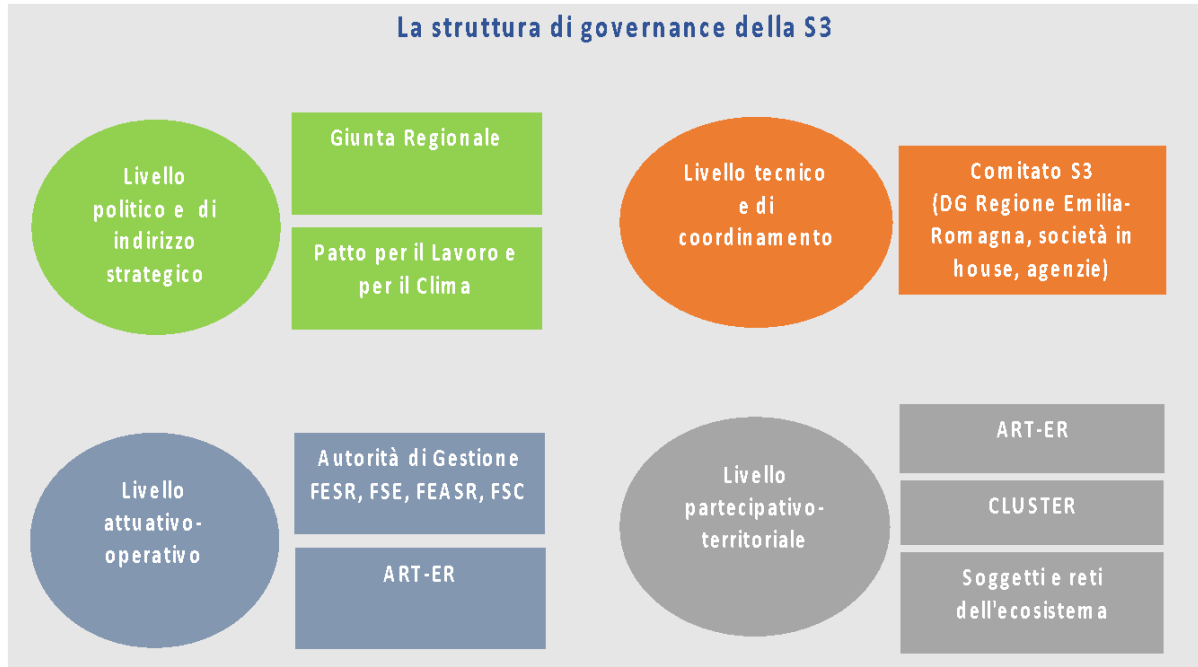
La struttura di governance della S3

Livello politico e di indirizzo strategico

Giunta Regionale

Patto per il Lavoro e per il Clima

Livello tecnico e di coordinamento

Comitato S3 (DG Regione Emilia-Romagna, società in house, agenzie)

Livello attuativo-operativo

Autorità di Gestione FESR, FSE, FEASR, FSC

ART-ER

Livello partecipativo-territoriale

ART-ER

CLUSTER

Soggetti e reti dell'ecosistema